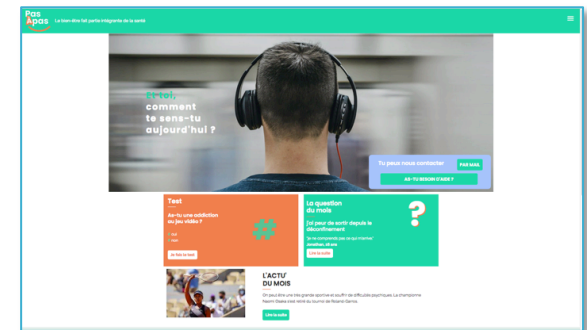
Pas à Pas

Le bien-être fait partie intégrante de la santé

Et toi, comment te sens-tu aujourd'hui ?

Tu peux nous contacter

PAR MAIL

AS-TU BESOIN D'AIDE ?

Test

As-tu une addiction au jeu vidéo ?

Oui

Non

Je fais le test

#

La question du mois

J'ai peur de sortir depuis le déconfinement

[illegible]

Lire la suite

?

L'ACTU' DU MOIS

On peut être une très grande sportive et souffrir de difficultés psychiques. La championne Naomi Osaka s'est retirée du tournoi de Roland Garros.

Lire la suite